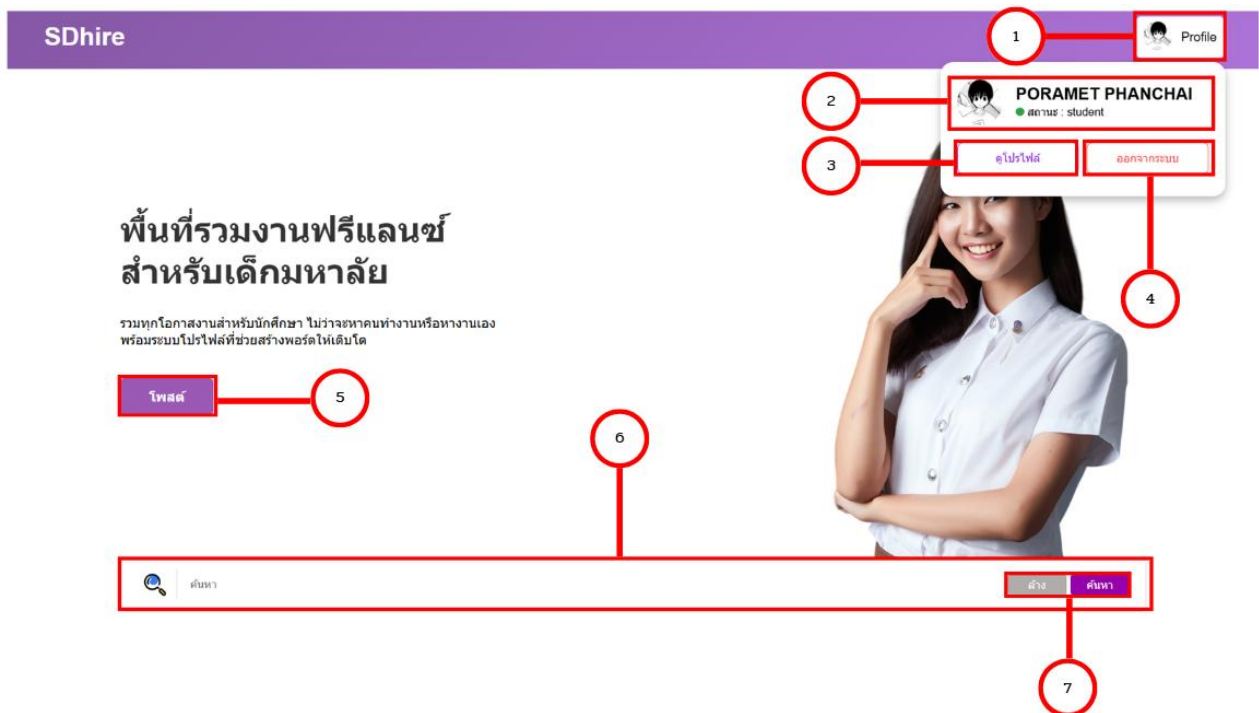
SDhire

1

Profile

2

PORAMET PHANCHAI

สถานะ : student

3

ดูโปรไฟล์

ออกจากระบบ

4

พื้นที่รวมงานฟรีแลนซ์
สำหรับเด็กมหาลัย

รวมทุกโอกาสงานสำหรับนักศึกษา ไม่ว่าจะหาคนทำงานหรือหางานเอง พร้อมระบบโปรไฟล์ที่ช่วยสร้างพอร์ตให้เติบโต

โพสต์

5

6

ค้นหา

ล้าง

ค้นหา

7